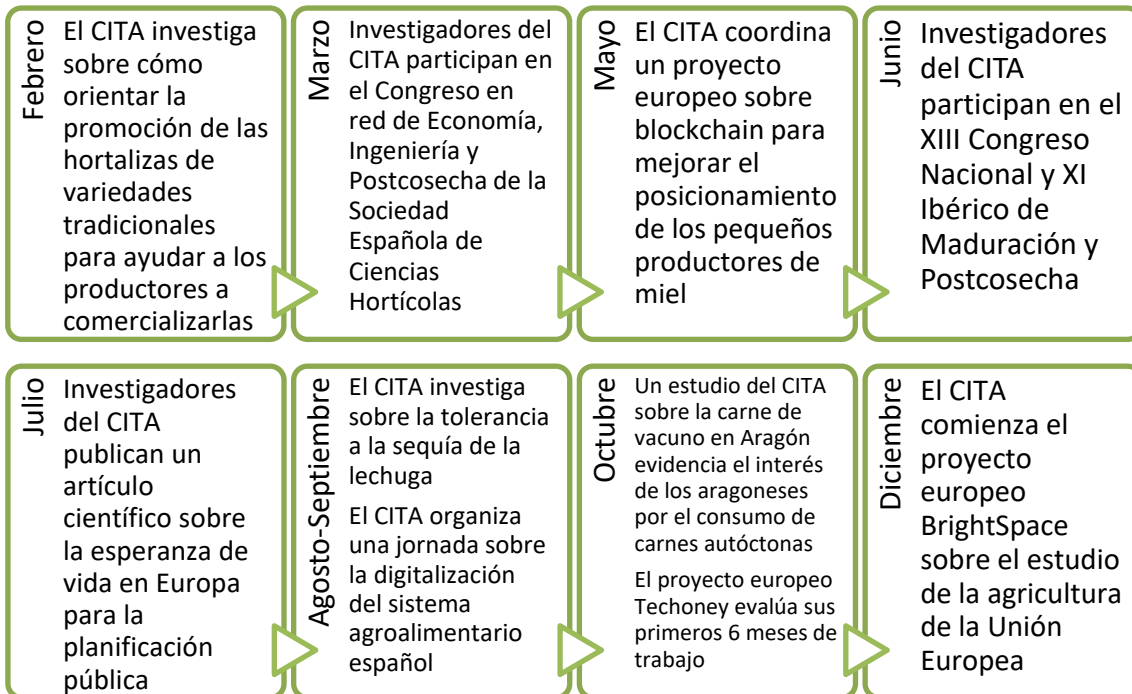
Febrero
El CITA investiga sobre cómo orientar la promoción de las hortalizas de variedades tradicionales para ayudar a los productores a comercializarlas

Marzo
Investigadores del CITA participan en el Congreso en red de Economía, Ingeniería y Postcosecha de la Sociedad Española de Ciencias Hortícolas

Mayo
El CITA coordina un proyecto europeo sobre blockchain para mejorar el posicionamiento de los pequeños productores de miel

Junio
Investigadores del CITA participan en el XIII Congreso Nacional y XI Ibérico de Maduración y Postcosecha

Julio
Investigadores del CITA publican un artículo científico sobre la esperanza de vida en Europa para la planificación pública

Agosto-Septiembre
El CITA investiga sobre la tolerancia a la sequía de la lechuga

El CITA organiza una jornada sobre la digitalización del sistema agroalimentario español

Octubre
Un estudio del CITA sobre la carne de vacuno en Aragón evidencia el interés de los aragoneses por el consumo de carnes autóctonas

El proyecto europeo Techoney evalúa sus primeros 6 meses de trabajo

Diciembre
El CITA comienza el proyecto europeo BrightSpace sobre el estudio de la agricultura de la Unión Europea